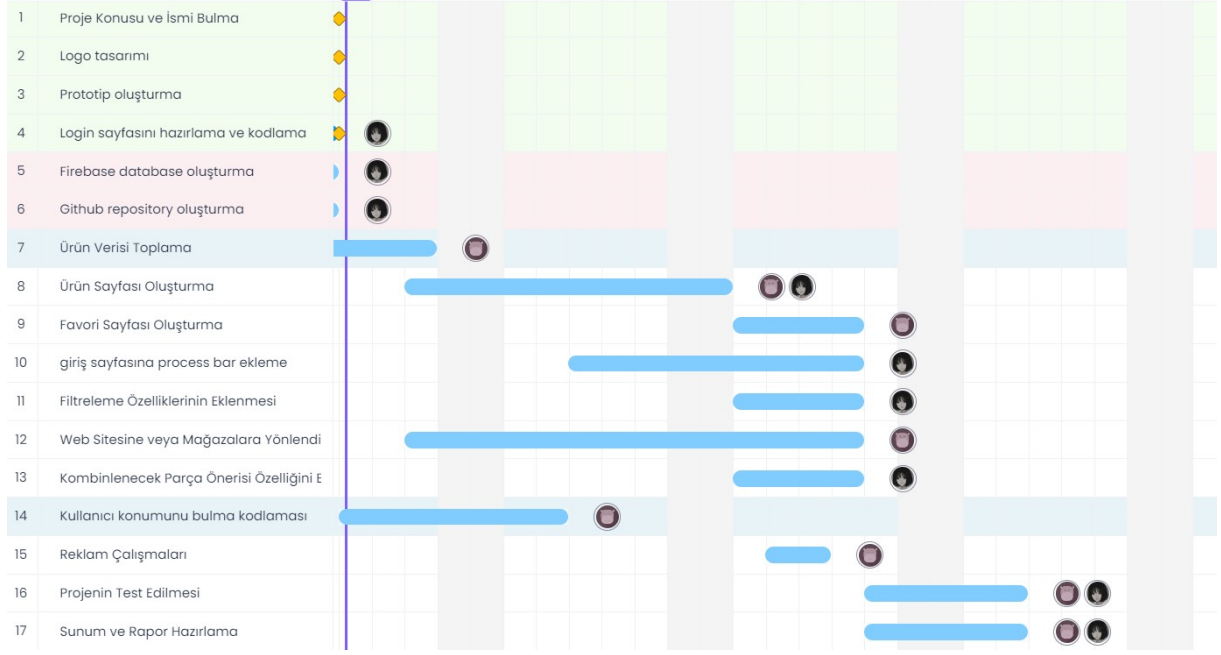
1 Proje Konusu ve İsmi Bulma
2 Logo tasarımı
3 Prototip oluşturma
4 Login sayfasını hazırlama ve kodlama
5 Firebase database oluşturma
6 Github repository oluşturma
7 Ürün Verisi Toplama
8 Ürün Sayfası Oluşturma
9 Favori Sayfası Oluşturma
10 giriş sayfasına process bar ekleme
11 Filtreleme Özelliklerinin Eklenmesi
12 Web Sitesine veya Mağazalara Yönlendi
13 Kombinlenecek Parça Önerisi Özelliğini E
14 Kullanıcı konumunu bulma kodlaması
15 Reklam Çalışmaları
16 Projenin Test Edilmesi
17 Sunum ve Rapor Hazırlama